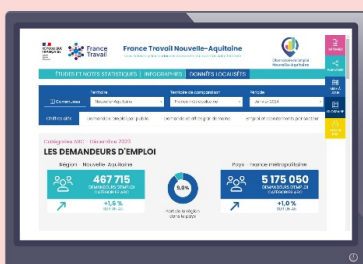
France Travail

France Travail Nouvelle-Aquitaine

Observatoire emploi Nouvelle-Aquitaine

ÉTUDES ET NOTES STATISTIQUES | INFOGRAPHIES | DONNÉES LOCALISÉES

Territoire
Nouvelle-Aquitaine

Territoire de comparaison
France métropolitaine

Période
Janvier 2024

Chiffres clés

Catégories ABC - Décembre 2024

LES DEMANDEURS D'EMPLOI

Région : Nouvelle-Aquitaine

467 715
DEMANDEURS D'EMPLOI CATÉGORIES ABC

+1,6 %

9,0%

Part de la région dans le pays

Pays : France métropolitaine

5 175 050
DEMANDEURS D'EMPLOI CATÉGORIES ABC

+1,0 %